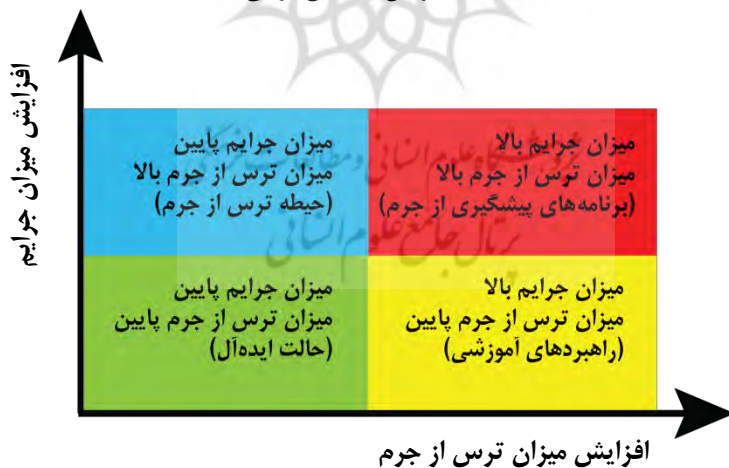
افزایش میزان جرایم

میزان جرایم پایین
میزان ترس از جرم بالا
(حیطه ترس از جرم)

میزان جرایم بالا
میزان ترس از جرم بالا
(برنامه‌های پیشگیری از جرم)

میزان جرایم پایین
میزان ترس از جرم پایین
(حالت ایده‌آل)

میزان جرایم بالا
میزان ترس از جرم پایین
(راهبردهای آموزشی)

افزایش میزان ترس از جرم